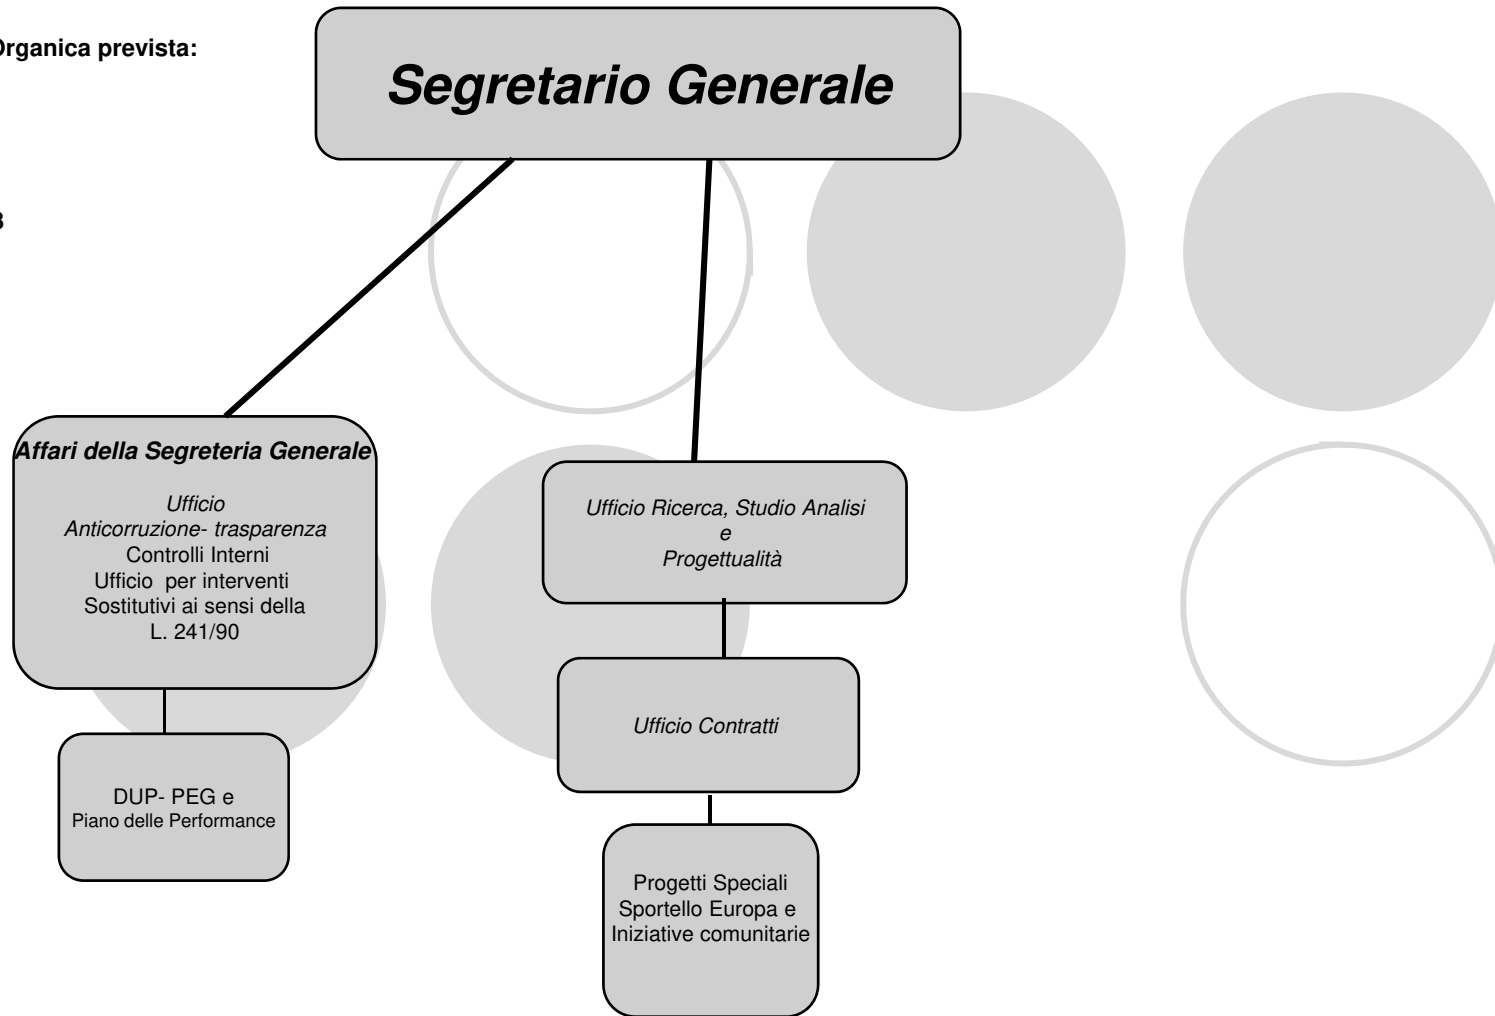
Organica prevista:

3

Segretario Generale

Affari della Segreteria Generale

Ufficio
Anticorruzione- trasparenza
Controlli Interni
Ufficio per interventi
Sostitutivi ai sensi della
L. 241/90

DUP- PEG e
Piano delle Performance

Ufficio Ricerca, Studio Analisi
e
Progettualità

Ufficio Contratti

Progetti Speciali
Sportello Europa e
Iniziative comunitarie